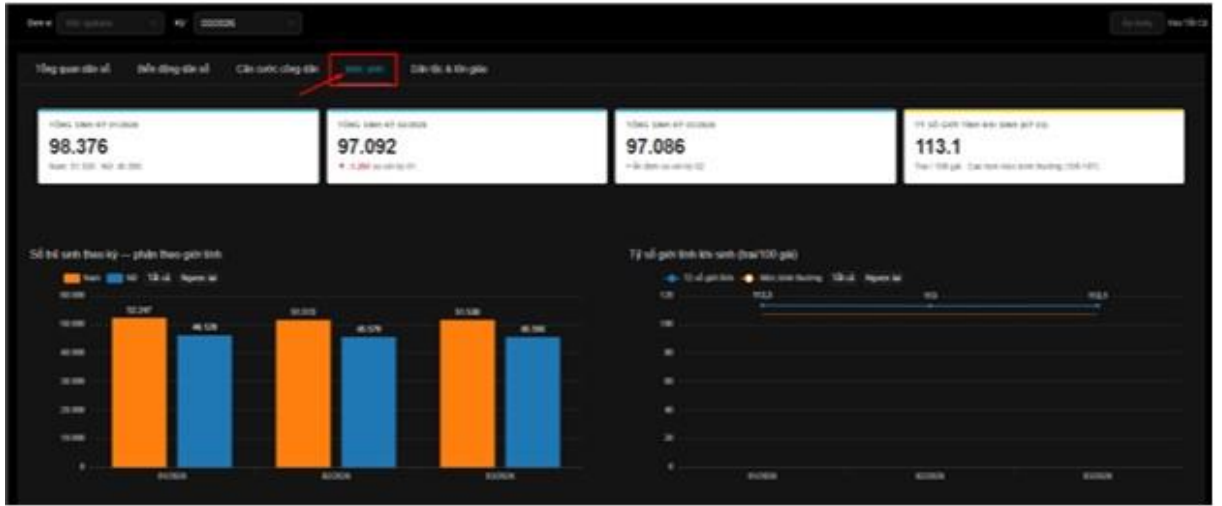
Đơn vị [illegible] Kỳ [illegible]

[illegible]

Tổng quan dân số Biến động dân số Căn cước công dân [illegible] Dân tộc & tôn giáo

TỔNG SINH KỲ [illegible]
98.376
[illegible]

TỔNG SINH KỲ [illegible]
97.092
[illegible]

TỔNG SINH KỲ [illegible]
97.086
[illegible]

TỶ SỐ GIỚI TÍNH KHI SINH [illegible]
113.1
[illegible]

Số trẻ sinh theo kỳ — phân theo giới tính

Nam Nữ Tất cả Ngược lại

60.000
50.000
40.000
30.000
20.000
10.000
0

52.247 46.129 51.515 45.577 51.538 45.548

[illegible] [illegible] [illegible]

Tỷ số giới tính khi sinh (trai/100 gái)

Tỷ số giới tính Mức bình thường Tất cả Ngược lại

120
100
80
60
40
20
0

113,3 113 113,1

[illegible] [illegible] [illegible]